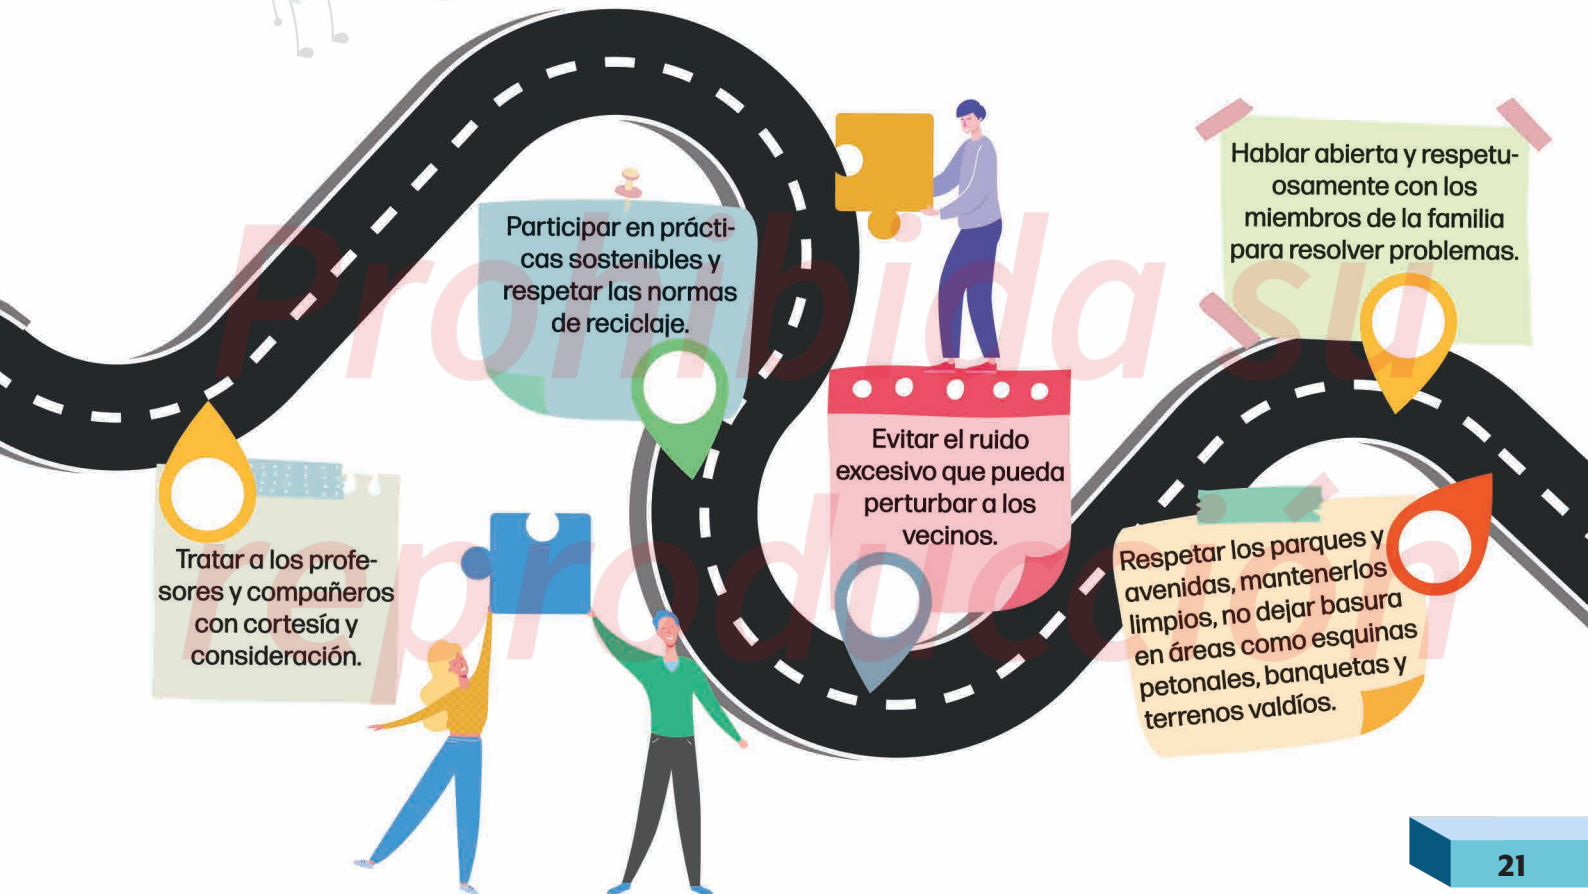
Prohibida su reproducción

Participar en prácticas sostenibles y respetar las normas de reciclaje.

Hablar abierta y respetuosamente con los miembros de la familia para resolver problemas.

Evitar el ruido excesivo que pueda perturbar a los vecinos.

Tratar a los profesores y compañeros con cortesía y consideración.

Respetar los parques y avenidas, mantenerlos limpios, no dejar basura en áreas como esquinas petonales, banquetas y terrenos valdíos.

21